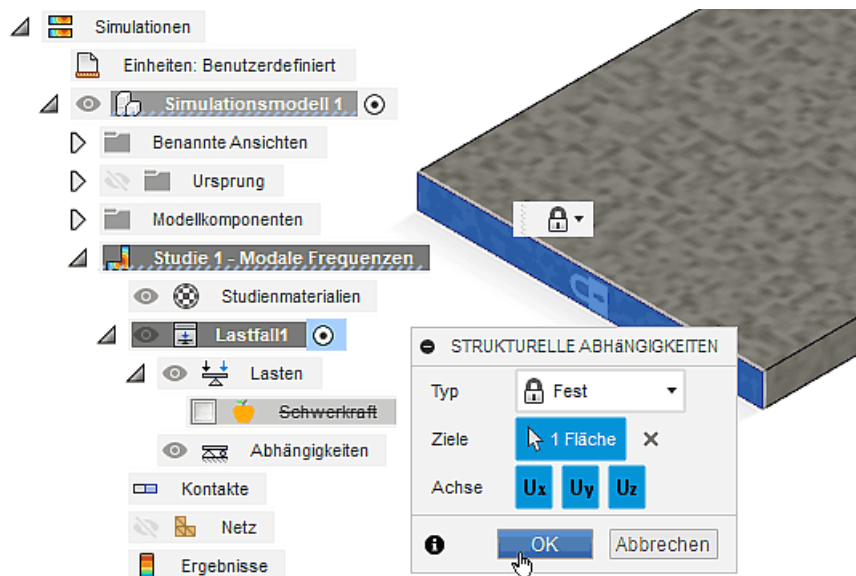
Simulationen

Einheiten: Benutzerdefiniert

Simulationsmodell 1

Benannte Ansichten

Ursprung

Modellkomponenten

Studie 1 - Modale Frequenzen

Studienmaterialien

Lastfall1

Lasten

Schwerkraft

Abhängigkeiten

Kontakte

Netz

Ergebnisse

STRUKTURELLE ABHÄNGIGKEITEN

Typ Fest

Ziele 1 Fläche

Achse Ux Uy Uz

OK Abbrechen